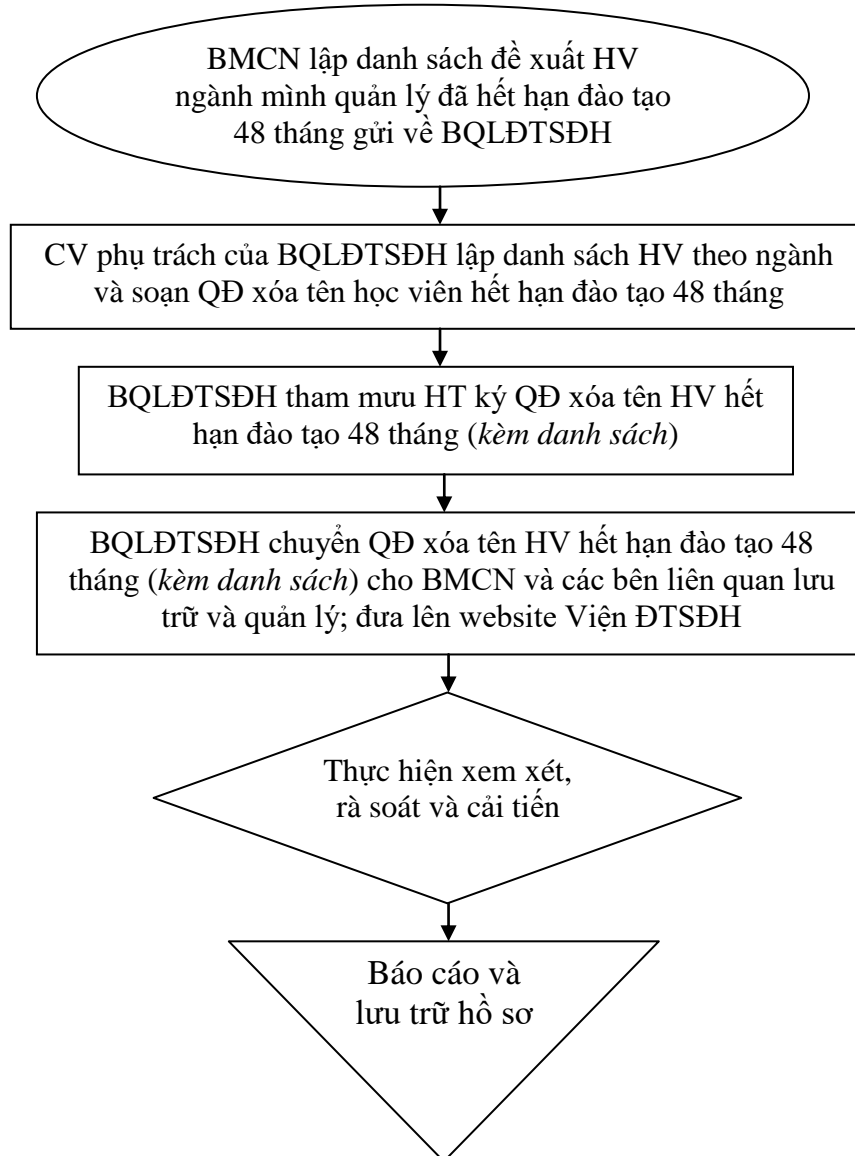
BMCN lập danh sách đề xuất HV ngành mình quản lý đã hết hạn đào tạo 48 tháng gửi về BQLĐTSĐH

CV phụ trách của BQLĐTSĐH lập danh sách HV theo ngành và soạn QĐ xóa tên học viên hết hạn đào tạo 48 tháng

BQLĐTSĐH tham mưu HT ký QĐ xóa tên HV hết hạn đào tạo 48 tháng (kèm danh sách)

BQLĐTSĐH chuyển QĐ xóa tên HV hết hạn đào tạo 48 tháng (kèm danh sách) cho BMCN và các bên liên quan lưu trữ và quản lý; đưa lên website Viện ĐTSĐH

Thực hiện xem xét, rà soát và cải tiến

Báo cáo và lưu trữ hồ sơ